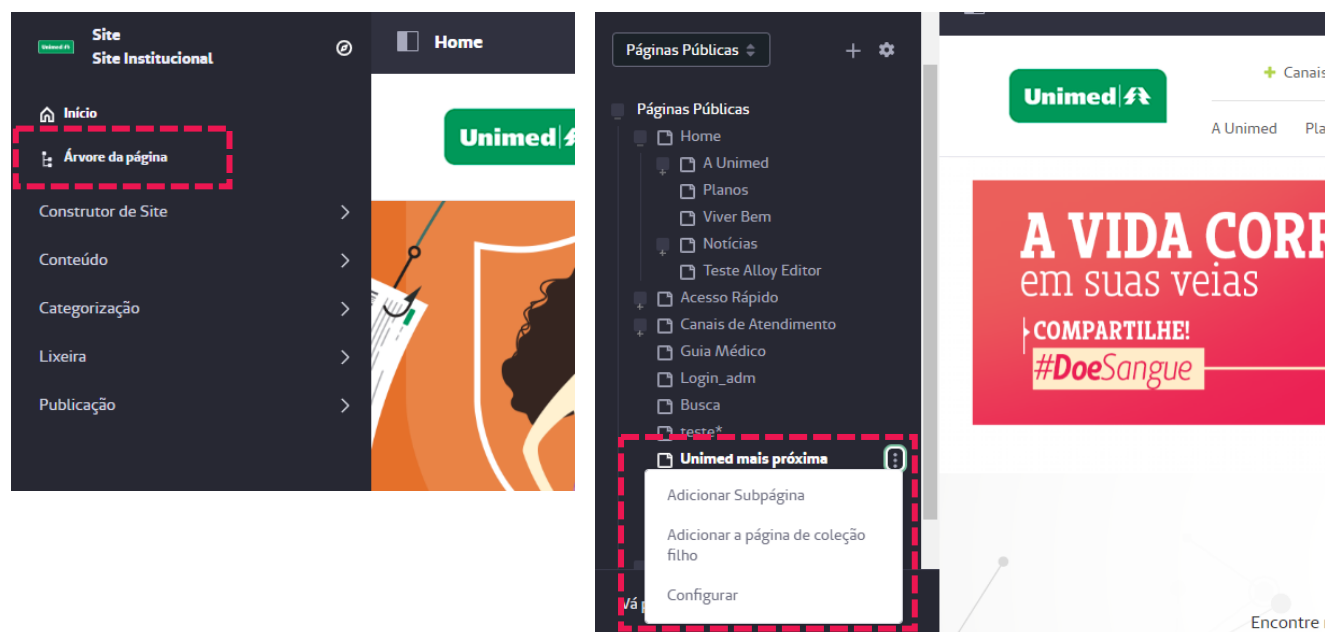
Site
Site Institucional

Início
Árvore da página
Construtor de Site
Conteúdo
Categorização
Lixeira
Publicação

Home

Unimed

Páginas Públicas

Páginas Públicas
Home
A Unimed
Planos
Viver Bem
Notícias
Teste Alloy Editor
Acesso Rápido
Canais de Atendimento
Guia Médico
Login_adm
Busca
teste*
Unimed mais próxima
Adicionar Subpágina
Adicionar a página de coleção filho
Configurar
Vá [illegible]

Unimed
Canais
A Unimed
Pla

A VIDA CORR
em suas veias
COMPARTILHE!
#DoeSangue

Encontre